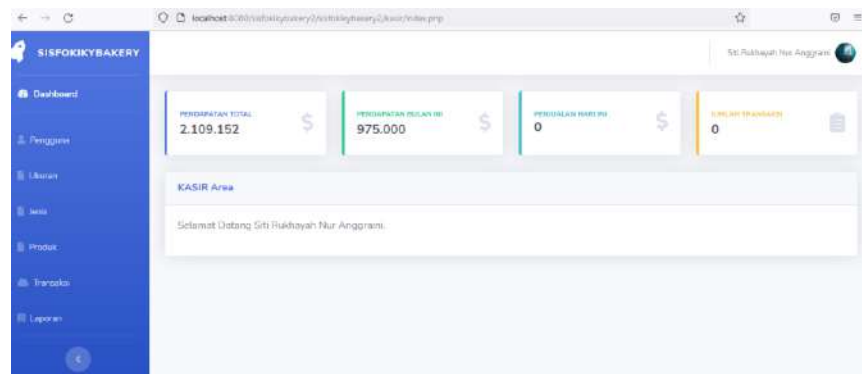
localhost:8080/sisfokikybakery2/sisfokikybakery2/kasir/index.php

SISFOKIKYBAKERY

Siti Rukhayah Nur Anggraini

Dashboard

Pengguna

Ukuran

Jenis

Produk

Transaksi

Laporan

PENDAPATAN TOTAL
2.109.152

PENDAPATAN BULAN INI
975.000

PENJUALAN HARI INI
0

JUMLAH TRANSAKSI
0

KASIR Area

Selamat Datang Siti Rukhayah Nur Anggraini.